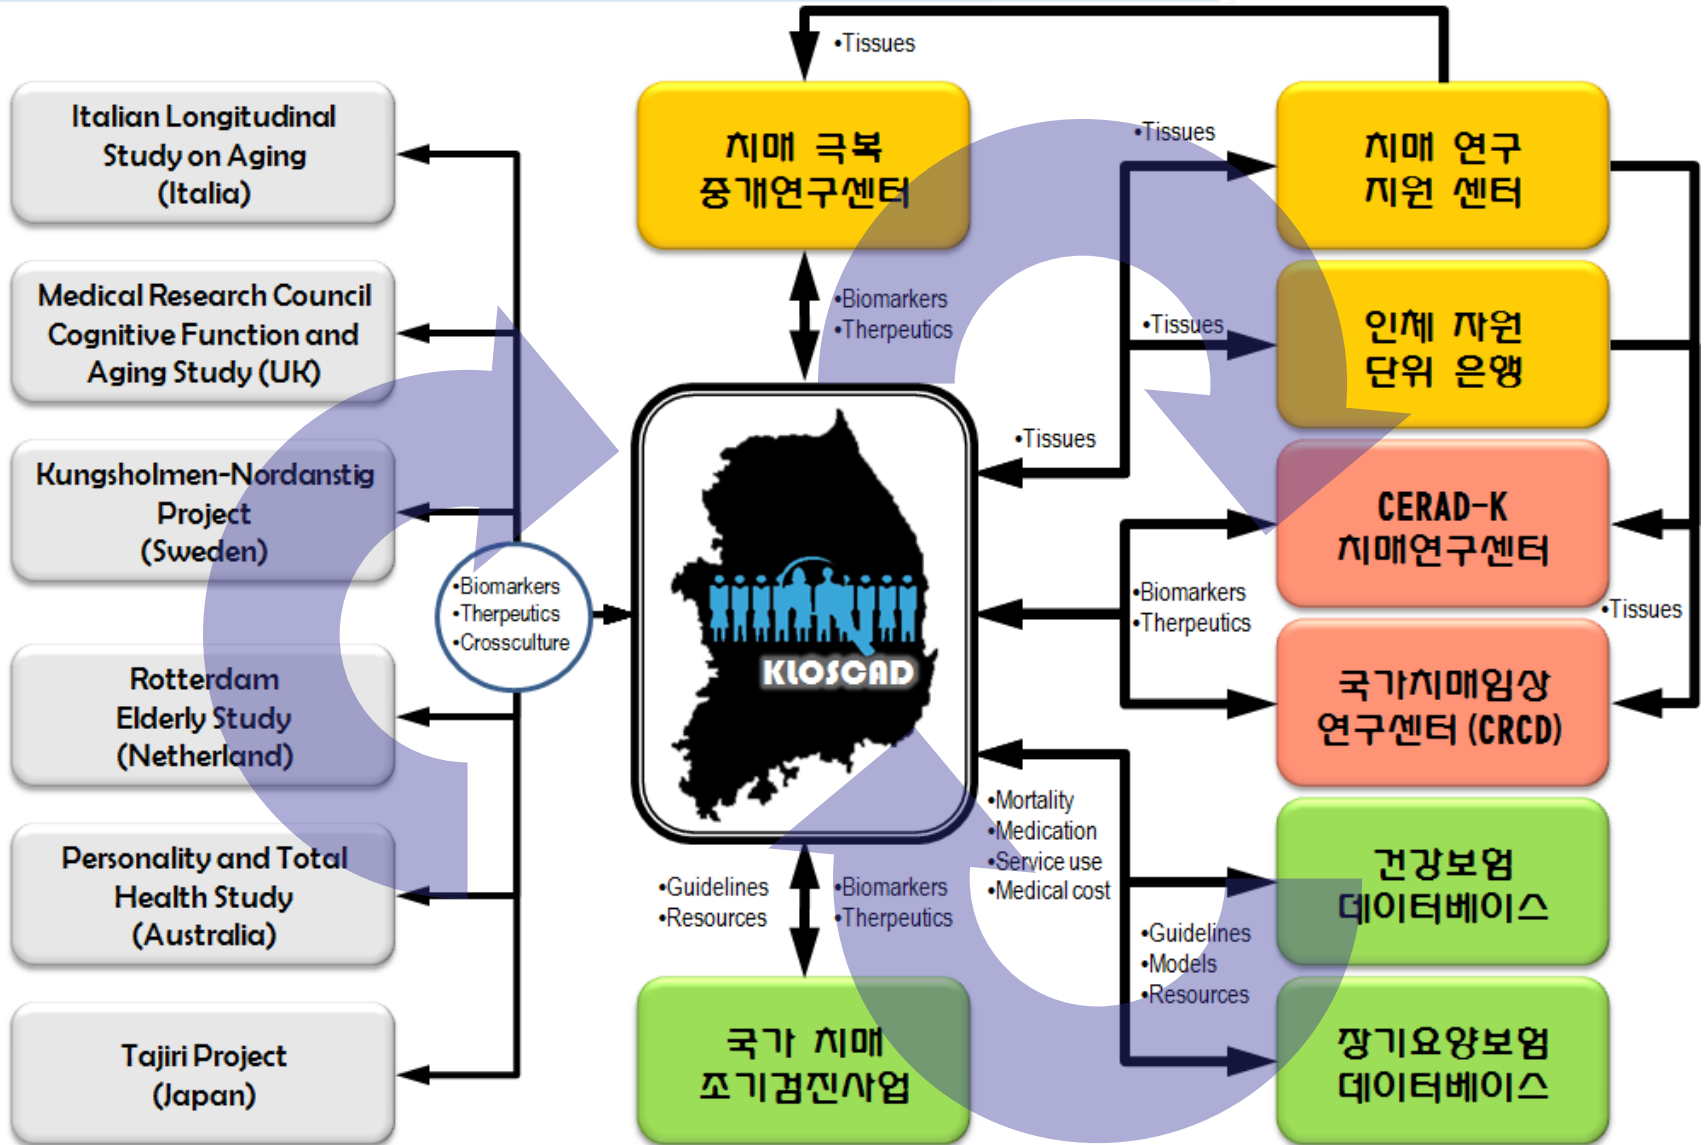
Italian Longitudinal Study on Aging (Italia)

Medical Research Council Cognitive Function and Aging Study (UK)

Kungsholmen-Nordanstig Project (Sweden)

Rotterdam Elderly Study (Netherland)

Personality and Total Health Study (Australia)

Tajiri Project (Japan)

•Biomarkers
•Therpeutics
•Crossculture

•Tissues

치매 극복 중개연구센터

•Biomarkers
•Therpeutics

KLOSCAD

•Guidelines
•Resources

•Biomarkers
•Therpeutics

국가 치매 조기검진사업

•Tissues

•Tissues

•Tissues

치매 연구 지원 센터

인체 자원 단위 은행

CERAD-K 치매연구센터

•Biomarkers
•Therpeutics

•Tissues

국가치매임상 연구센터 (CRCD)

•Mortality
•Medication
•Service use
•Medical cost

건강보험 데이터베이스

•Guidelines
•Models
•Resources

장기요양보험 데이터베이스